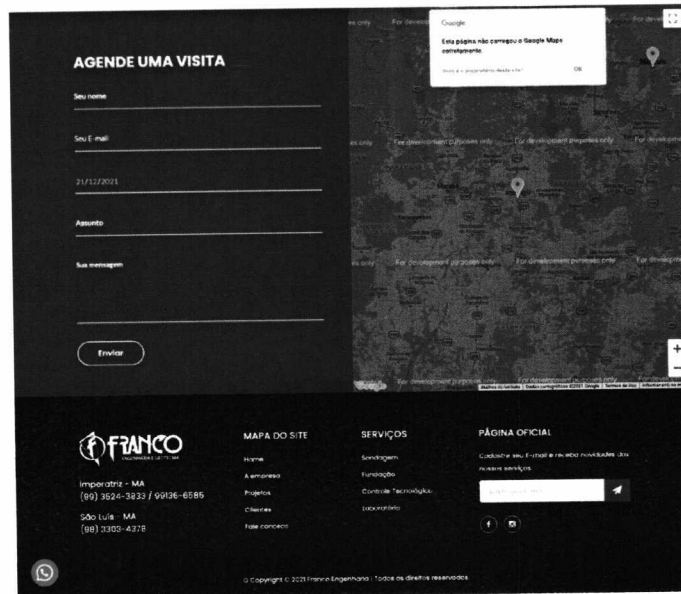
AGENDE UMA VISITA

Seu nome

Seu E-mail

21/12/2021

Assunto

Sua mensagem

Enviar

Google

Esta página não carregou o Google Maps corretamente.

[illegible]

OK

For development purposes only

For development purposes only

For development purposes only

For development purposes only

For development purposes only

For development purposes only

For development purposes only

For development purposes only

Google

Atalhos do teclado | Dados cartográficos ©2021 Google | Termos de Uso | Informar erro no mapa

+

−

FRANCO

ENGENHARIA

Imperatriz - MA
(99) 3524-3833 / 99136-6585

São Luís - MA
(98) 3303-4378

MAPA DO SITE

Home
A empresa
Projetos
Clientes
Fale conosco

SERVIÇOS

Sondagem
Fundação
Controle Tecnológico
Laboratório

PÁGINA OFICIAL

Cadastre seu E-mail e receba novidades dos nossos serviços.

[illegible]

© Copyright © 2021 Franco Engenharia | Todos os direitos reservados.